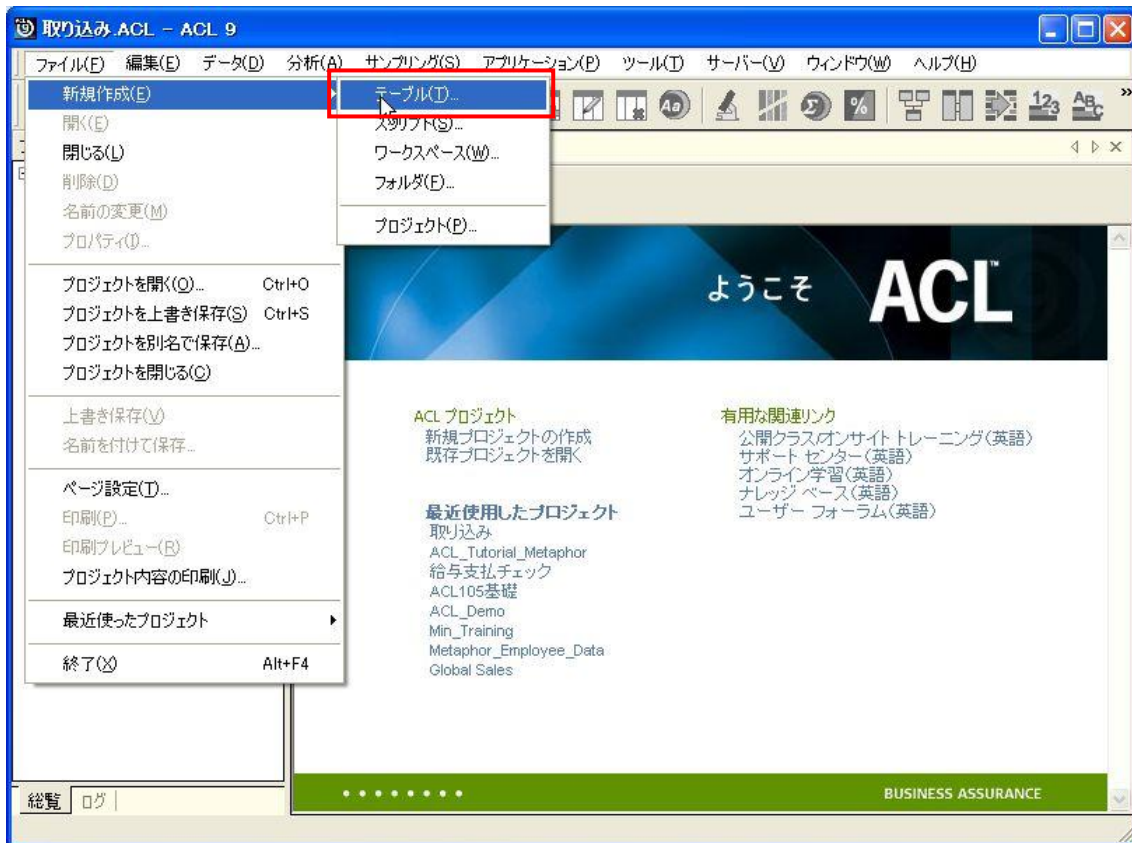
取り込み.ACL - ACL 9

ファイル(F) 編集(E) データ(D) 分析(A) サンプリング(S) アプリケーション(P) ツール(T) サーバー(V) ウィンドウ(W) ヘルプ(H)

新規作成(E)
開く(E)
閉じる(L)
削除(D)
名前の変更(M)
プロパティ(I)...
プロジェクトを開く(O)... Ctrl+O
プロジェクトを上書き保存(S) Ctrl+S
プロジェクトを別名で保存(A)...
プロジェクトを閉じる(C)
上書き保存(V)
名前を付けて保存...
ページ設定(T)...
印刷(P)... Ctrl+P
印刷プレビュー(R)
プロジェクト内容の印刷(J)...
最近使ったプロジェクト
終了(X) Alt+F4

テーブル(T)...
スクリプト(S)...
ワークスペース(W)...
フォルダ(F)...
プロジェクト(P)...

ようこそ ACL

ACL プロジェクト
新規プロジェクトの作成
既存プロジェクトを開く

最近使用したプロジェクト
取り込み
ACL_Tutorial_Metaphor
給与支払チェック
ACL105基礎
ACL_Demo
Min_Training
Metaphor_Employee_Data
Global Sales

有用な関連リンク
公開クラス/オンサイト トレーニング(英語)
サポート センター(英語)
オンライン学習(英語)
ナレッジ ベース(英語)
ユーザー フォーラム(英語)

BUSINESS ASSURANCE

総覧 ログ